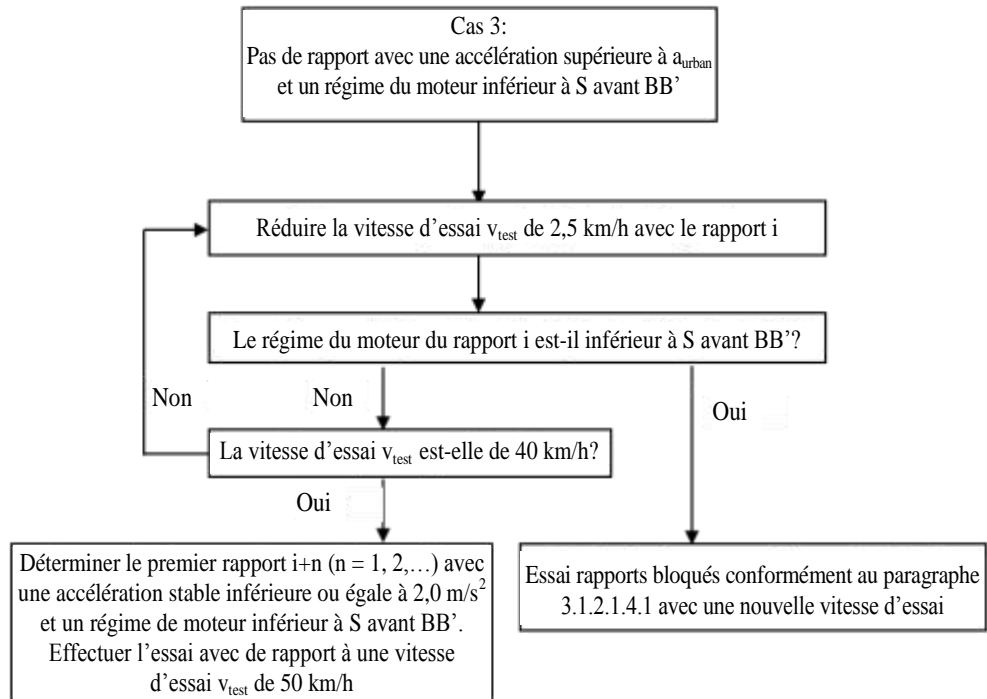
Cas 3:
Pas de rapport avec une accélération supérieure à $a_{urban}$ et un régime du moteur inférieur à S avant BB'

Réduire la vitesse d'essai $v_{test}$ de 2,5 km/h avec le rapport i

Le régime du moteur du rapport i est-il inférieur à S avant BB'?

Non

Non

Oui

La vitesse d'essai $v_{test}$ est-elle de 40 km/h?

Oui

Déterminer le premier rapport i+n (n = 1, 2,…) avec une accélération stable inférieure ou égale à 2,0 m/s$^2$ et un régime de moteur inférieur à S avant BB'. Effectuer l'essai avec de rapport à une vitesse d'essai $v_{test}$ de 50 km/h

Essai rapports bloqués conformément au paragraphe 3.1.2.1.4.1 avec une nouvelle vitesse d'essai